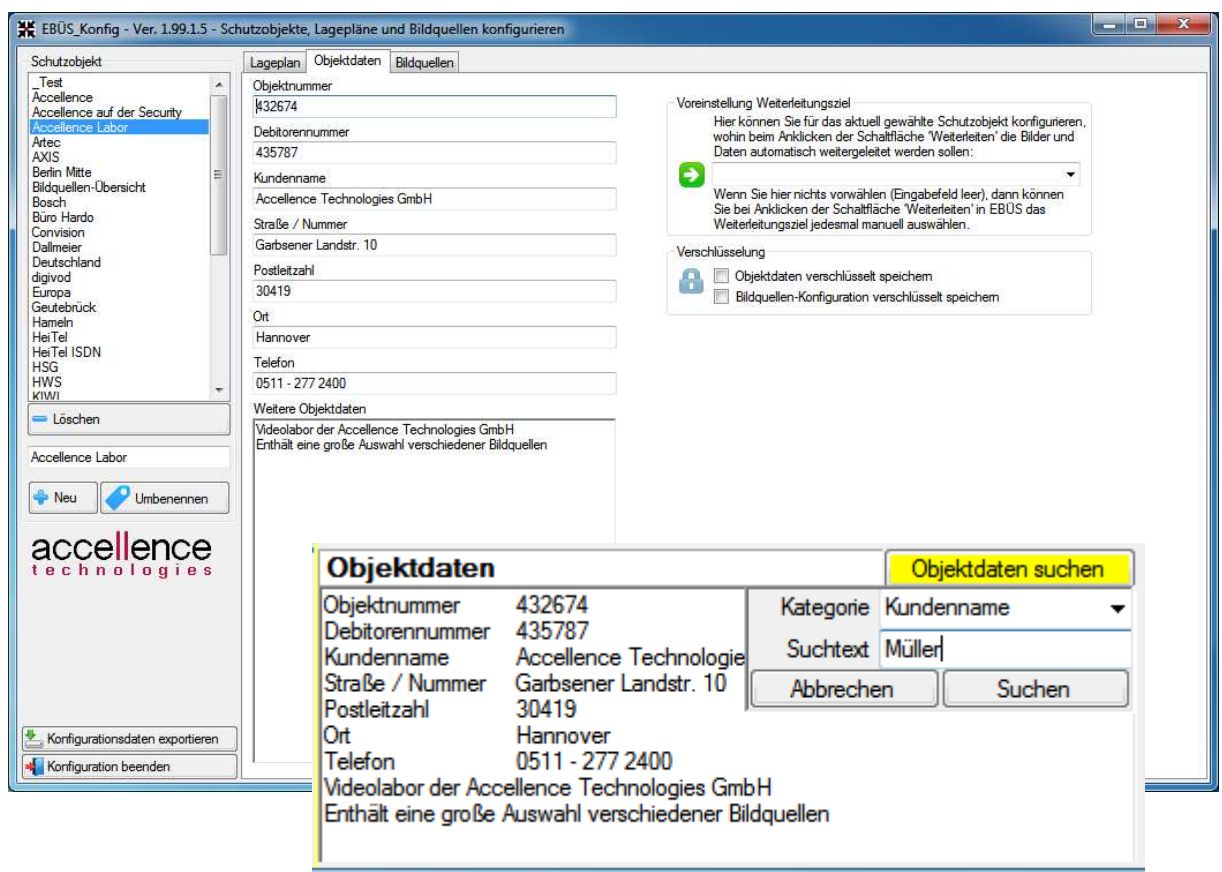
EBÜS_Konfig - Ver. 1.99.1.5 - Schutzobjekte, Lagepläne und Bildquellen konfigurieren

Schutzobjekt
_Test
Accellence
Accellence auf der Security
Accellence Labor
Artec
AXIS
Berlin Mitte
Bildquellen-Übersicht
Bosch
Büro Hardo
Convision
Dallmeier
Deutschland
digivod
Europa
Geutebrück
Hameln
HeiTel
HeiTel ISDN
HSG
HWS
KIWI

Löschen

Accellence Labor

Neu
Umbenennen

accellence
technologies

Konfigurationsdaten exportieren
Konfiguration beenden

Lageplan | Objektdaten | Bildquellen

Objektnummer
432674
Debitorennummer
435787
Kundenname
Accellence Technologies GmbH
Straße / Nummer
Garbsener Landstr. 10
Postleitzahl
30419
Ort
Hannover
Telefon
0511 - 277 2400
Weitere Objektdaten
Videolabor der Accellence Technologies GmbH
Enthält eine große Auswahl verschiedener Bildquellen

Voreinstellung Weiterleitungsziel
Hier können Sie für das aktuell gewählte Schutzobjekt konfigurieren, wohin beim Anklicken der Schaltfläche 'Weiterleiten' die Bilder und Daten automatisch weitergeleitet werden sollen:
Wenn Sie hier nichts vorwählen (Eingabefeld leer), dann können Sie bei Anklicken der Schaltfläche 'Weiterleiten' in EBÜS das Weiterleitungsziel jedesmal manuell auswählen.

Verschlüsselung
Objektdaten verschlüsselt speichern
Bildquellen-Konfiguration verschlüsselt speichern

Objektdaten
Objektdaten suchen
Objektnummer 432674
Debitorennummer 435787
Kundenname Accellence Technologie
Straße / Nummer Garbsener Landstr. 10
Postleitzahl 30419
Ort Hannover
Telefon 0511 - 277 2400
Videolabor der Accellence Technologies GmbH
Enthält eine große Auswahl verschiedener Bildquellen

Kategorie Kundenname
Suchtext Müller
Abbrechen
Suchen